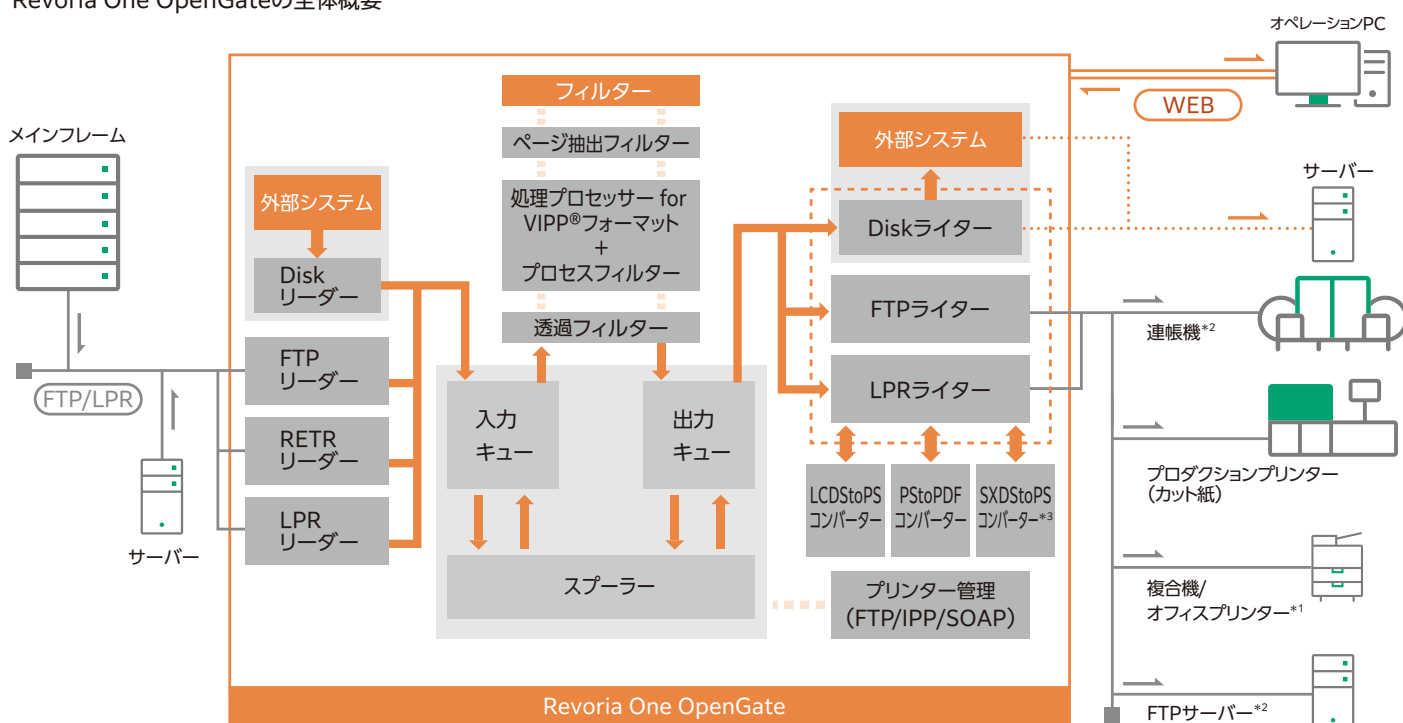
Revoria One OpenGateの全体概要

オペレーションPC

WEB

メインフレーム

FTP/LPR

サーバー

フィルター

ページ抽出フィルター

処理プロセッサー for VIPP®フォーマット + プロセスフィルター

透過フィルター

外部システム

Disk リーダー

FTP リーダー

RETR リーダー

LPR リーダー

入力 キュー

出力 キュー

スプーラー

外部システム

Diskライター

FTPライター

LPRライター

LCDStoPS コンバーター

PStoPDF コンバーター

SXDStoPS コンバーター$^{*3}$

プリンター管理 (FTP/IPP/SOAP)

サーバー

連帳機$^{*2}$

プロダクションプリンター (カット紙)

複合機/ オフィスプリンター$^{*1}$

FTPサーバー$^{*2}$

Revoria One OpenGate